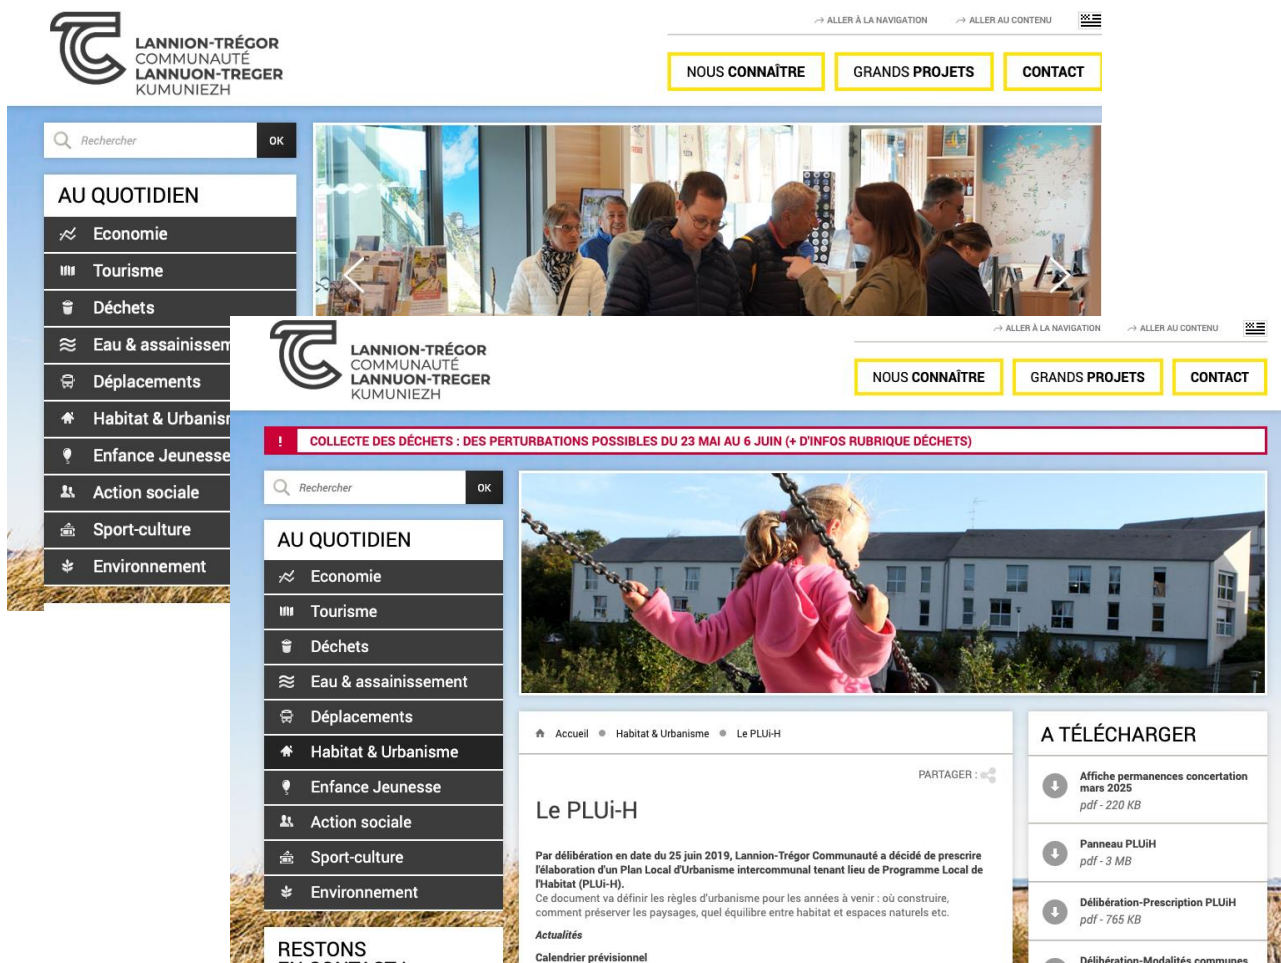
LANNION-TRÉGOR
COMMUNAUTÉ
LANNUON-TREGER
KUMUNIEZH

ALLER À LA NAVIGATION   ALLER AU CONTENU

NOUS CONNAÎTRE   GRANDS PROJETS   CONTACT

Rechercher   OK

AU QUOTIDIEN
Economie
Tourisme
Déchets
Eau & assainissem
Déplacements
Habitat & Urbanism
Enfance Jeunesse
Action sociale
Sport-culture
Environnement

LANNION-TRÉGOR
COMMUNAUTÉ
LANNUON-TREGER
KUMUNIEZH

ALLER À LA NAVIGATION   ALLER AU CONTENU

NOUS CONNAÎTRE   GRANDS PROJETS   CONTACT

! COLLECTE DES DÉCHETS : DES PERTURBATIONS POSSIBLES DU 23 MAI AU 6 JUIN (+ D'INFOS RUBRIQUE DÉCHETS)

Rechercher   OK

AU QUOTIDIEN
Economie
Tourisme
Déchets
Eau & assainissement
Déplacements
Habitat & Urbanisme
Enfance Jeunesse
Action sociale
Sport-culture
Environnement

RESTONS
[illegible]

Accueil • Habitat & Urbanisme • Le PLUi-H

PARTAGER :

Le PLUi-H

Par délibération en date du 25 juin 2019, Lannion-Trégor Communauté a décidé de prescrire l'élaboration d'un Plan Local d'Urbanisme intercommunal tenant lieu de Programme Local de l'Habitat (PLUi-H).
Ce document va définir les règles d'urbanisme pour les années à venir : où construire, comment préserver les paysages, quel équilibre entre habitat et espaces naturels etc.

Actualités

Calendrier prévisionnel

A TÉLÉCHARGER

Affiche permanences concertation mars 2025
pdf - 220 KB

Panneau PLUiH
pdf - 3 MB

Délibération-Prescription PLUiH
pdf - 765 KB

Délibération-Modalités communes